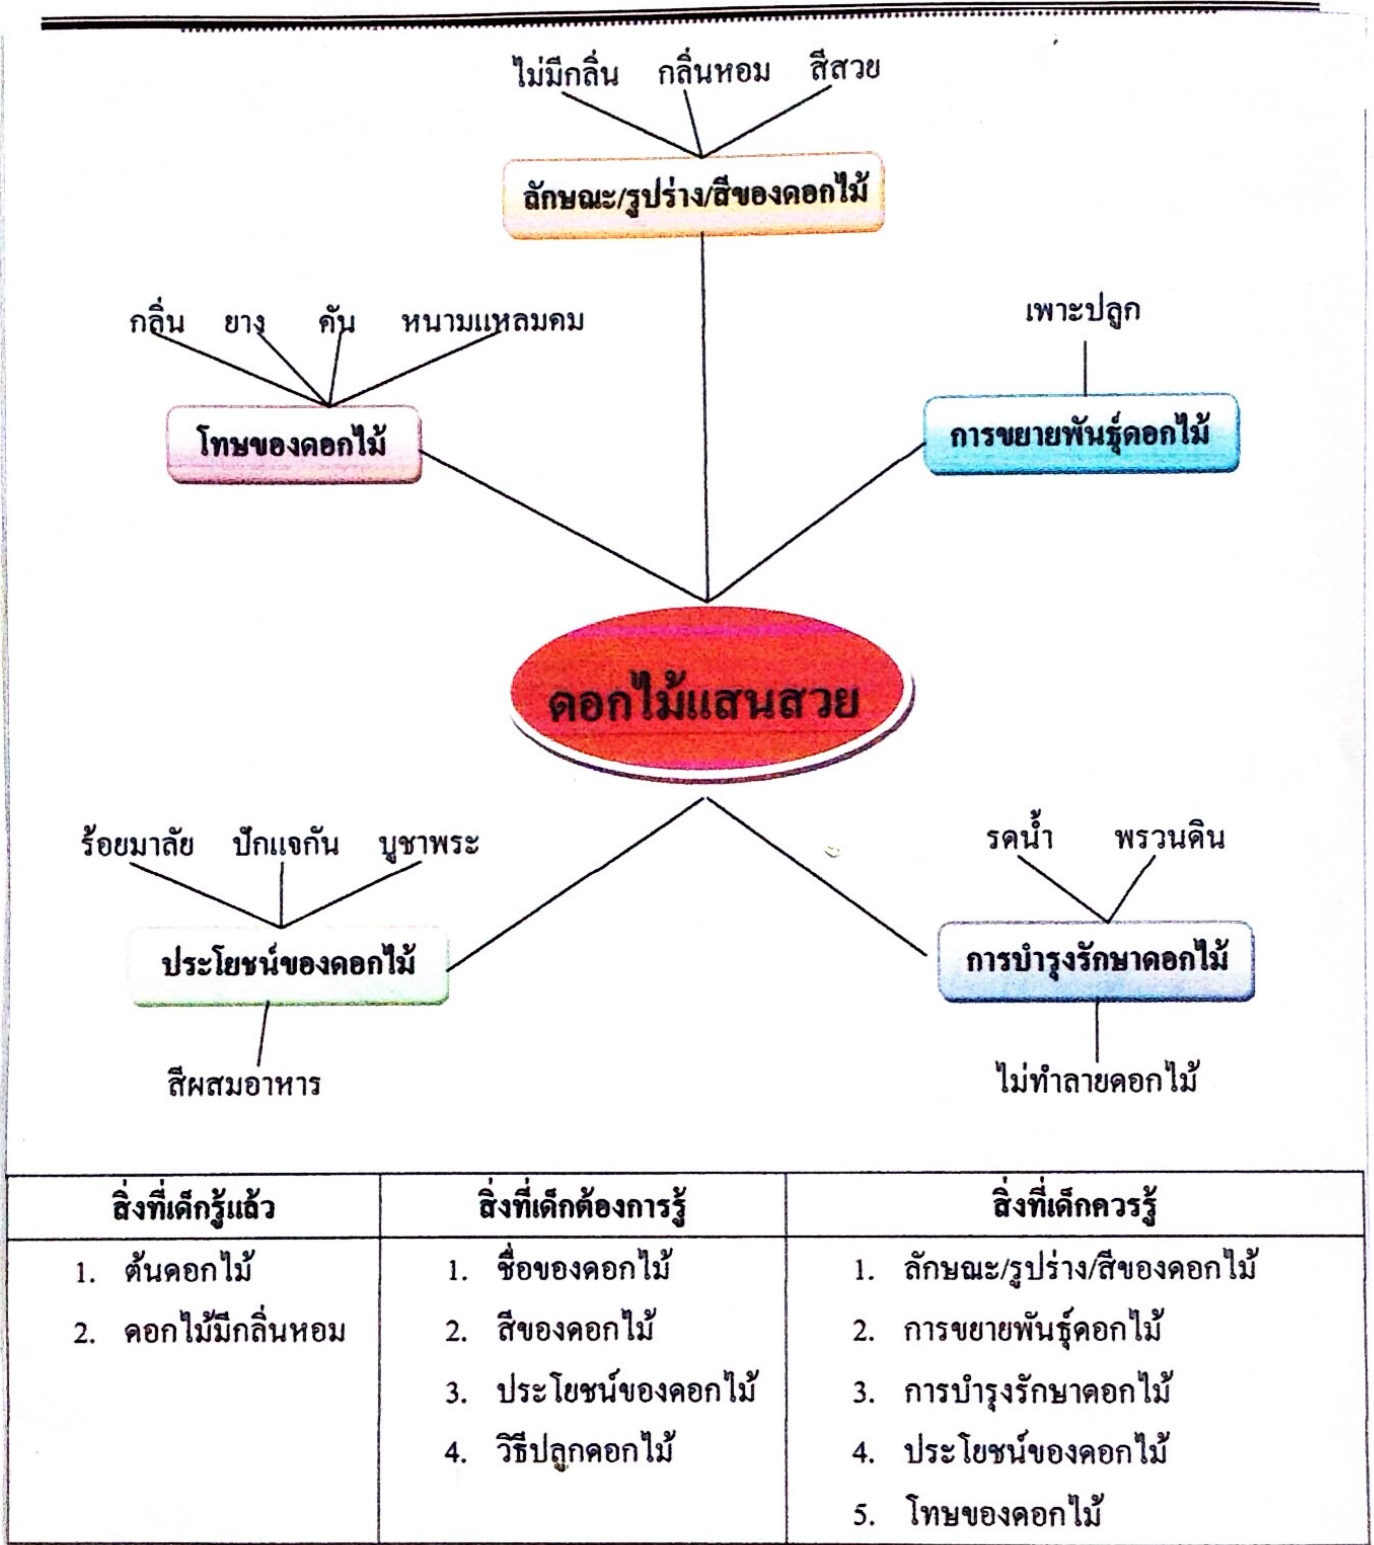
ไม่มีกลิ่น กลิ่นหอม สีสวย

ลักษณะ/รูปร่าง/สีของดอกไม้

กลิ่น ยาง คัน หนามแหลมคม

โทษของดอกไม้

เพาะปลูก

การขยายพันธุ์ดอกไม้

ดอกไม้แสนสวย

ร้อยมาลัย ปักแจกัน บูชาพระ

ประโยชน์ของดอกไม้

สีผสมอาหาร

รดน้ำ พรวนดิน

การบำรุงรักษาดอกไม้

ไม่ทำลายดอกไม้

| สิ่งที่เด็กรู้แล้ว | สิ่งที่เด็กต้องการรู้ | สิ่งที่เด็กควรรู้ |
|---|---|---|
| 1. ต้นดอกไม้<br>2. ดอกไม้มีกลิ่นหอม | 1. ชื่อของดอกไม้<br>2. สีของดอกไม้<br>3. ประโยชน์ของดอกไม้<br>4. วิธีปลูกดอกไม้ | 1. ลักษณะ/รูปร่าง/สีของดอกไม้<br>2. การขยายพันธุ์ดอกไม้<br>3. การบำรุงรักษาดอกไม้<br>4. ประโยชน์ของดอกไม้<br>5. โทษของดอกไม้ |